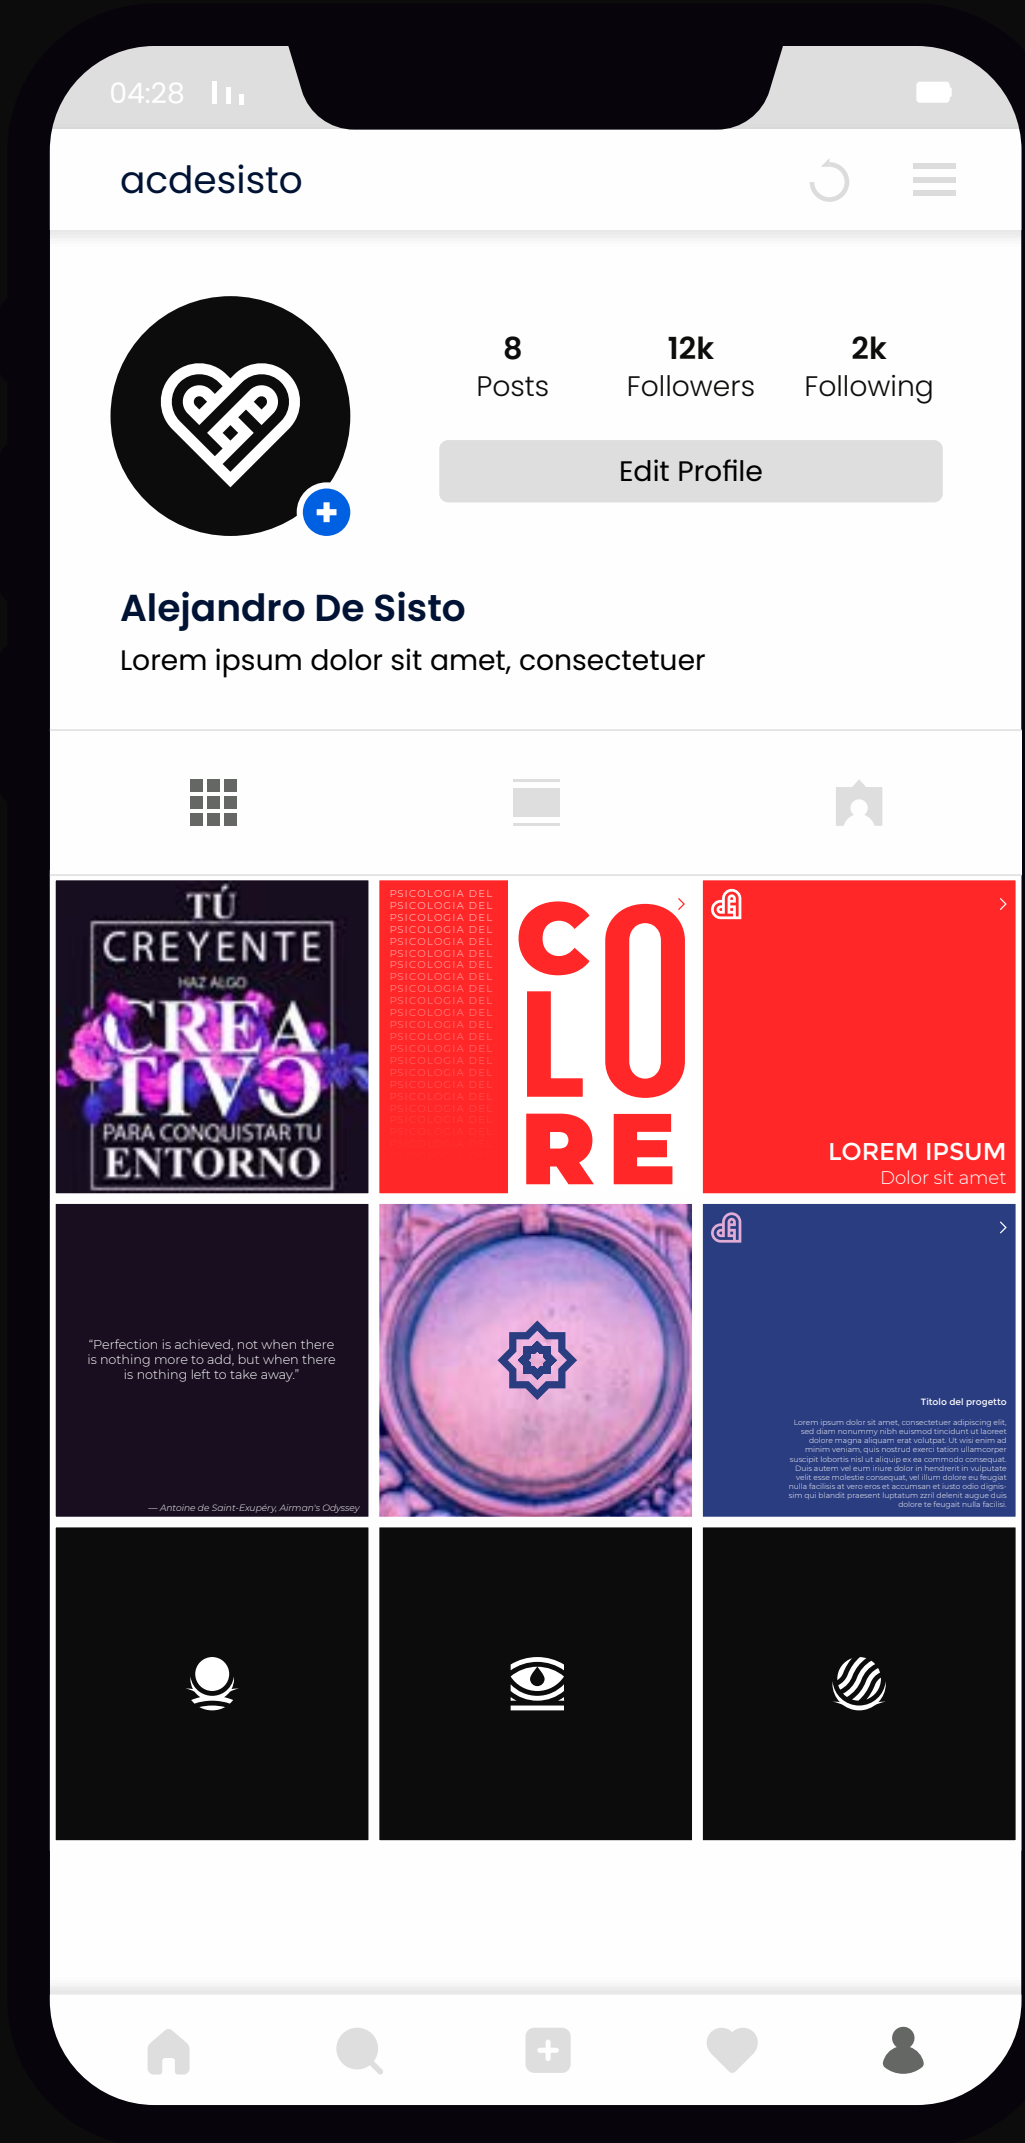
04:28

acdesisto

8
Posts

12k
Followers

2k
Following

Edit Profile

Alejandro De Sisto

Lorem ipsum dolor sit amet, consectetuer

TÚ
CREYENTE
HAZ ALGO
CREATIVO
PARA CONQUISTAR TU
ENTORNO

PSICOLOGIA DEL
PSICOLOGIA DEL
PSICOLOGIA DEL
PSICOLOGIA DEL
PSICOLOGIA DEL
PSICOLOGIA DEL
PSICOLOGIA DEL
PSICOLOGIA DEL
PSICOLOGIA DEL
PSICOLOGIA DEL
PSICOLOGIA DEL
PSICOLOGIA DEL
PSICOLOGIA DEL
PSICOLOGIA DEL
PSICOLOGIA DEL
PSICOLOGIA DEL
PSICOLOGIA DEL
PSICOLOGIA DEL
PSICOLOGIA DEL
PSICOLOGIA DEL
PSICOLOGIA DEL

CO
LO
RE

LOREM IPSUM
Dolor sit amet

"Perfection is achieved, not when there is nothing more to add, but when there is nothing left to take away."

— Antoine de Saint-Exupéry, Airman's Odyssey

Titolo del progetto

Lorem ipsum dolor sit amet, consectetuer adipiscing elit, sed diam nonummy nibh euismod tincidunt ut laoreet dolore magna aliquam erat volutpat. Ut wisi enim ad minim veniam, quis nostrud exerci tation ullamcorper suscipit lobortis nisl ut aliquip ex ea commodo consequat. Duis autem vel eum iriure dolor in hendrerit in vulputate velit esse molestie consequat, vel illum dolore eu feugiat nulla facilisis at vero eros et accumsan et iusto odio dignissim qui blandit praesent luptatum zzril delenit augue duis dolore te feugait nulla facilisi.